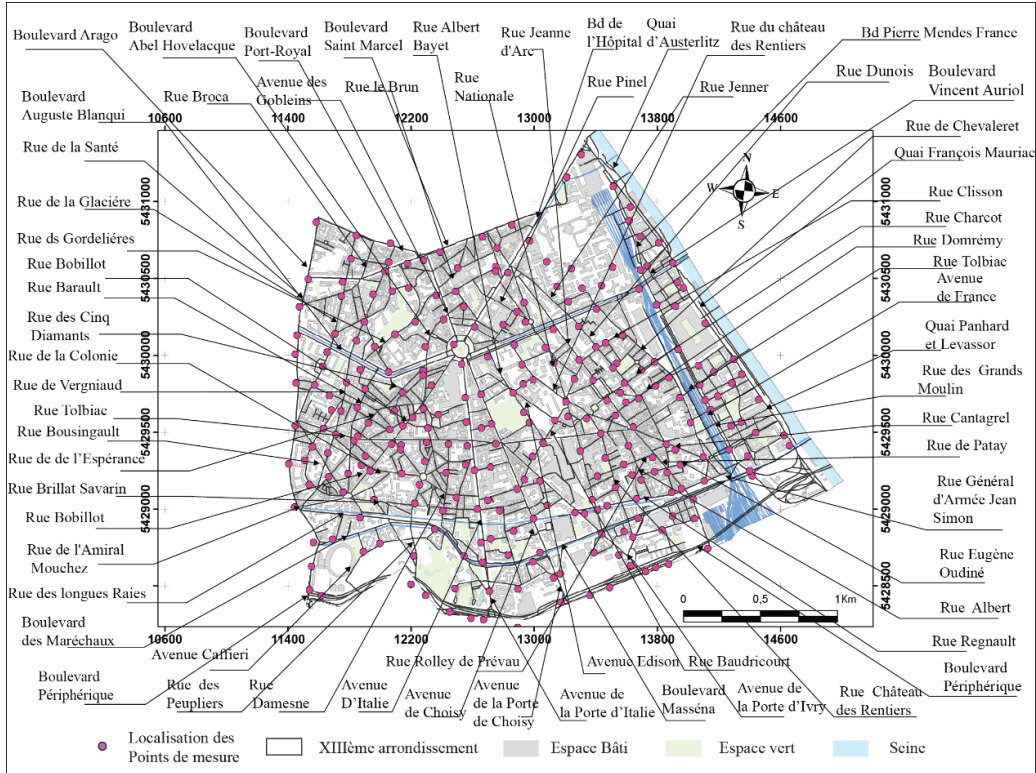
Boulevard Arago
Boulevard Abel Hovelacque
Boulevard Port-Royal
Boulevard Saint Marcel
Rue Albert Bayet
Rue Jeanne d'Arc
Bd de l'Hôpital
Quai d'Austerlitz
Rue du château des Rentiers
Bd Pierre Mendes France
Avenue des Gobleins
Rue le Brun
Rue Nationale
Rue Pinel
Rue Jenner
Rue Dunois
Boulevard Vincent Auriol
Boulevard Auguste Blanqui
Rue Broca
Rue de Chevaleret
Quai François Mauriac
Rue de la Santé
Rue de la Glaciére
Rue Clisson
Rue Charcot
Rue ds Gordeliéres
Rue Domrémy
Rue Bobillot
Rue Tolbiac
Avenue de France
Rue Barault
Rue des Cinq Diamants
Quai Panhard et Levassor
Rue de la Colonie
Rue des Grands Moulin
Rue de Vergniaud
Rue Tolbiac
Rue Cantagrel
Rue Bousingault
Rue de Patay
Rue de de l'Espérance
Rue Brillat Savarin
Rue Général d'Armée Jean Simon
Rue Bobillot
Rue de l'Amiral Mouchez
Rue Eugène Oudiné
Rue des longues Raies
Rue Albert
Boulevard des Maréchaux
Avenue Caffieri
Rue Regnault
Boulevard Périphérique
Rue Rolley de Prévau
Avenue Edison
Rue Baudricourt
Boulevard Périphérique
Boulevard Périphérique
Rue des Peupliers
Rue Damesne
Avenue D'Italie
Avenue de Choisy
Avenue de la Porte de Choisy
Avenue de la Porte d'Italie
Boulevard Masséna
Avenue de la Porte d'Ivry
Rue Château des Rentiers
10600 11400 12200 13000 13800 14600
5431000 5430500 5430000 5429500 5429000 5428500
N E S W
0 0,5 1Km
Localisation des Points de mesure
XIIIème arrondissement
Espace Bâti
Espace vert
Seine